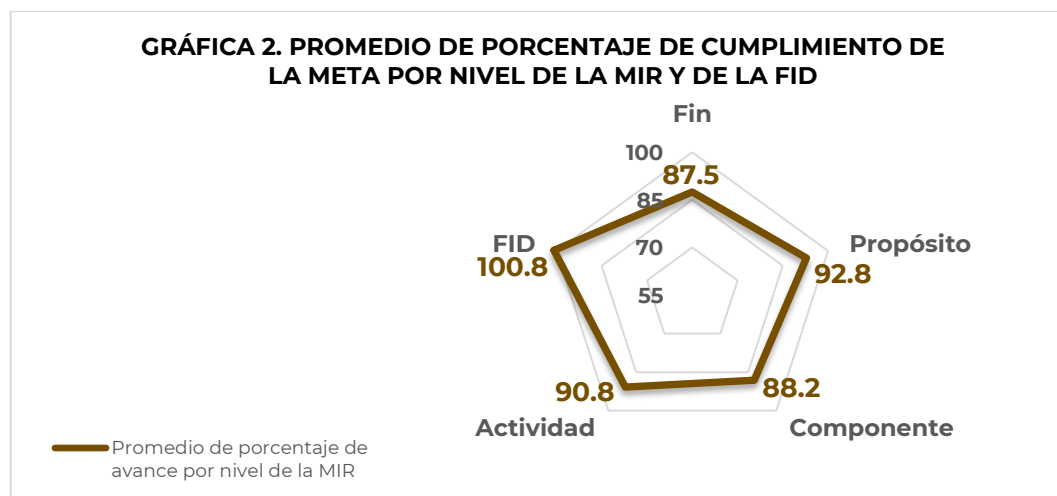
GRÁFICA 2. PROMEDIO DE PORCENTAJE DE CUMPLIMIENTO DE LA META POR NIVEL DE LA MIR Y DE LA FID

Fin
100
87.5
85
70
55
Propósito
92.8
Componente
88.2
Actividad
90.8
FID
100.8

Promedio de porcentaje de avance por nivel de la MIR